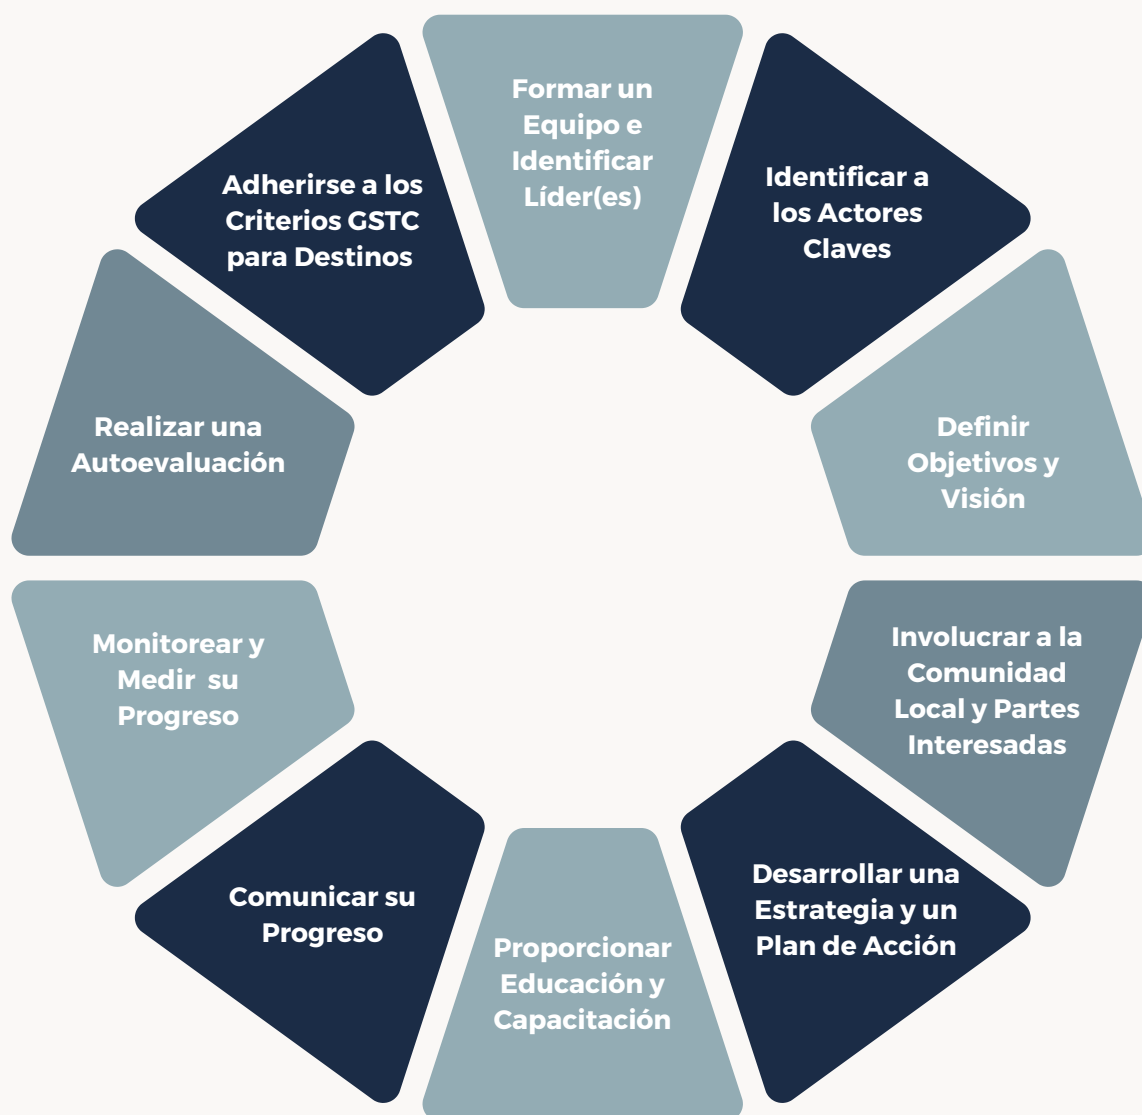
Formar un Equipo e Identificar Líder(es)

Identificar a los Actores Claves

Definir Objetivos y Visión

Involucrar a la Comunidad Local y Partes Interesadas

Desarrollar una Estrategia y un Plan de Acción

Proporcionar Educación y Capacitación

Comunicar su Progreso

Monitorear y Medir su Progreso

Realizar una Autoevaluación

Adherirse a los Criterios GSTC para Destinos